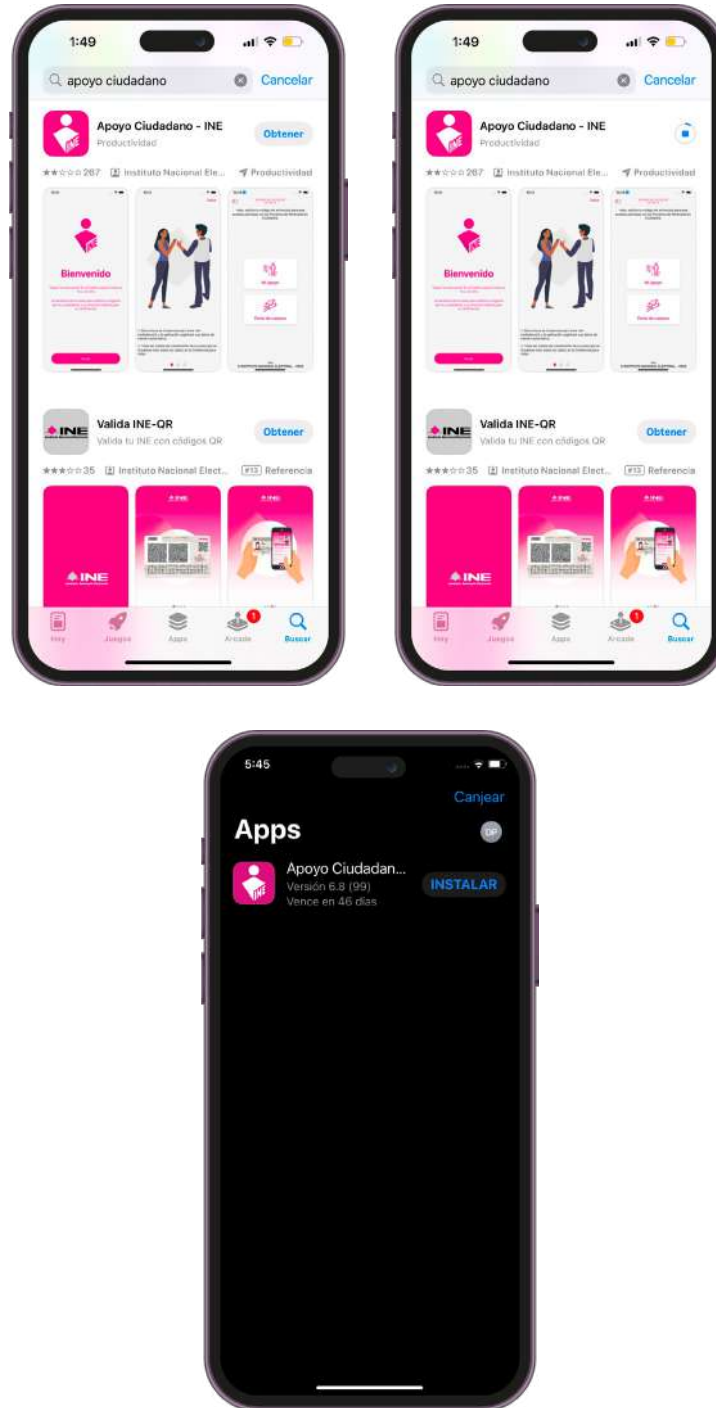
1:49

apoyo ciudadano Cancelar

Apoyo Ciudadano - INE
Productividad
Obtener

267 Instituto Nacional Ele... Productividad

Bienvenido

Valida INE-QR
Valida tu INE con códigos QR
Obtener

35 Instituto Nacional Elect... #13 Referencia

INE

Hoy Juegos Apps Arcade Buscar

1:49

apoyo ciudadano Cancelar

Apoyo Ciudadano - INE
Productividad

267 Instituto Nacional Ele... Productividad

Bienvenido

Valida INE-QR
Valida tu INE con códigos QR
Obtener

35 Instituto Nacional Elect... #13 Referencia

INE

Hoy Juegos Apps Arcade Buscar

5:45

Canjear

Apps

DP

Apoyo Ciudadan...
Versión 6.8 (99)
Vence en 46 días
INSTALAR